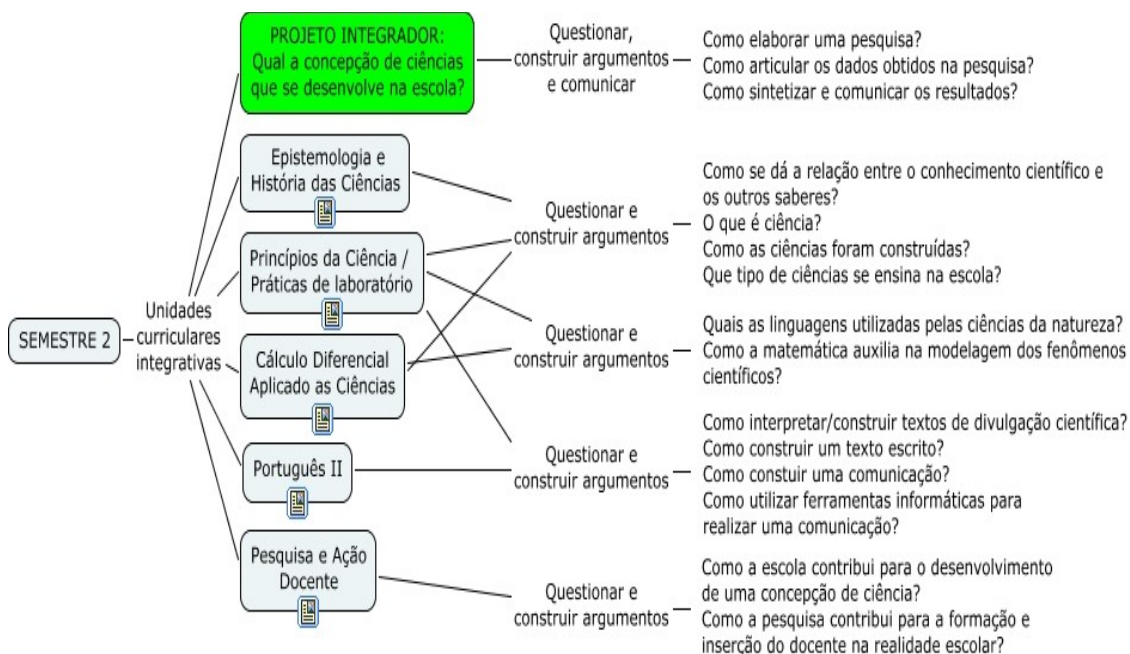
SEMESTRE 2

Unidades curriculares integrativas

PROJETO INTEGRADOR: Qual a concepção de ciências que se desenvolve na escola?

Questionar, construir argumentos e comunicar

Como elaborar uma pesquisa?
Como articular os dados obtidos na pesquisa?
Como sintetizar e comunicar os resultados?

Epistemologia e História das Ciências

Princípios da Ciência / Práticas de laboratório

Cálculo Diferencial Aplicado as Ciências

Português II

Pesquisa e Ação Docente

Questionar e construir argumentos

Como se dá a relação entre o conhecimento científico e os outros saberes?
O que é ciência?
Como as ciências foram construídas?
Que tipo de ciências se ensina na escola?

Questionar e construir argumentos

Quais as linguagens utilizadas pelas ciências da natureza?
Como a matemática auxilia na modelagem dos fenômenos científicos?

Questionar e construir argumentos

Como interpretar/construir textos de divulgação científica?
Como construir um texto escrito?
Como constuir uma comunicação?
Como utilizar ferramentas informáticas para realizar uma comunicação?

Questionar e construir argumentos

Como a escola contribui para o desenvolvimento de uma concepção de ciência?
Como a pesquisa contribui para a formação e inserção do docente na realidade escolar?